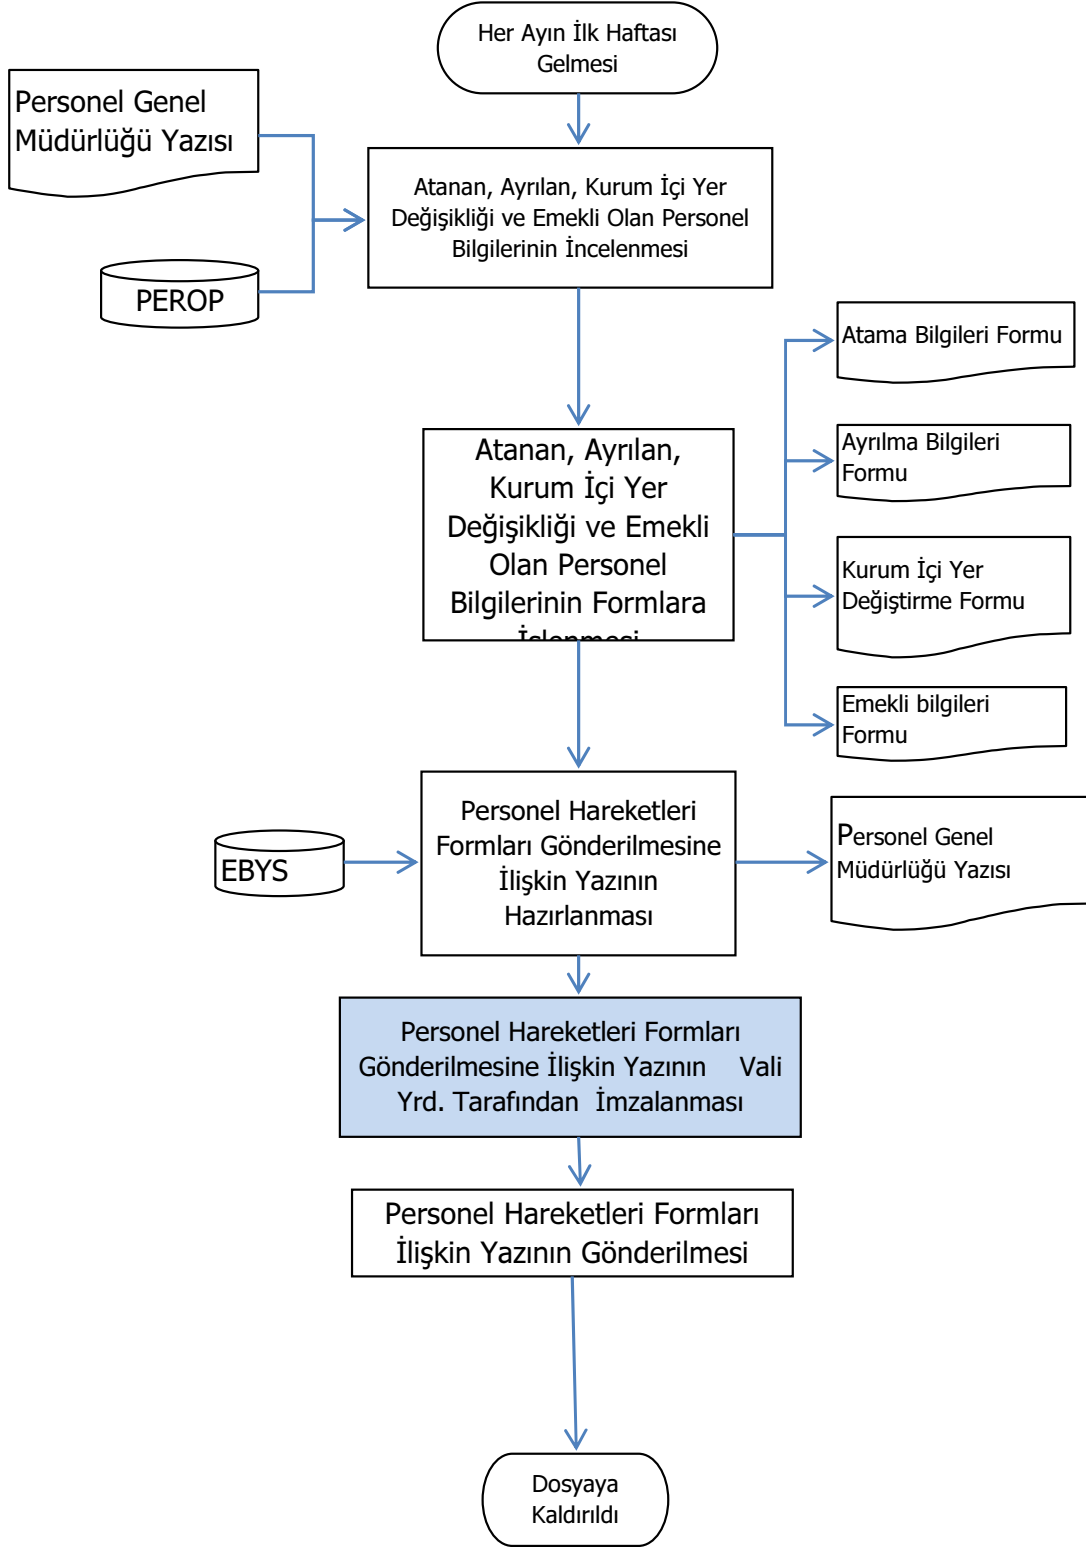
Her Ayın İlk Haftası Gelmesi

Personel Genel Müdürlüğü Yazısı

PEROP

Atanan, Ayrılan, Kurum İçi Yer Değişikliği ve Emekli Olan Personel Bilgilerinin İncelenmesi

Atanan, Ayrılan, Kurum İçi Yer Değişikliği ve Emekli Olan Personel Bilgilerinin Formlara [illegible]

Atama Bilgileri Formu

Ayrılma Bilgileri Formu

Kurum İçi Yer Değiştirme Formu

Emekli bilgileri Formu

EBYS

Personel Hareketleri Formları Gönderilmesine İlişkin Yazının Hazırlanması

Personel Genel Müdürlüğü Yazısı

Personel Hareketleri Formları Gönderilmesine İlişkin Yazının Vali Yrd. Tarafından İmzalanması

Personel Hareketleri Formları İlişkin Yazının Gönderilmesi

Dosyaya Kaldırıldı